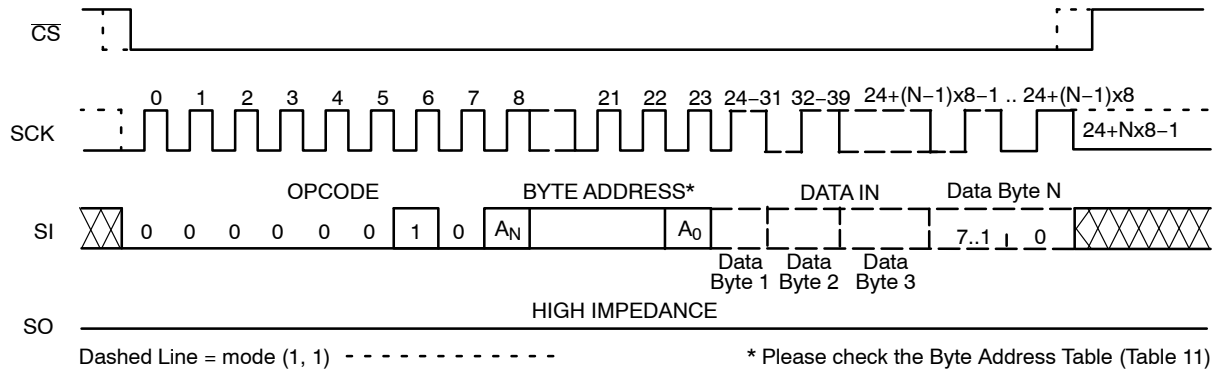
$\overline{CS}$

SCK

0 1 2 3 4 5 6 7 8 21 22 23 24−31 32−39 24+(N−1)x8−1 .. 24+(N−1)x8

24+Nx8−1

OPCODE

BYTE ADDRESS*

DATA IN

Data Byte N

SI

0 0 0 0 0 0 1 0 $A_N$ $A_0$

7..1 0

Data Byte 1

Data Byte 2

Data Byte 3

SO

HIGH IMPEDANCE

Dashed Line = mode (1, 1)

* Please check the Byte Address Table (Table 11)